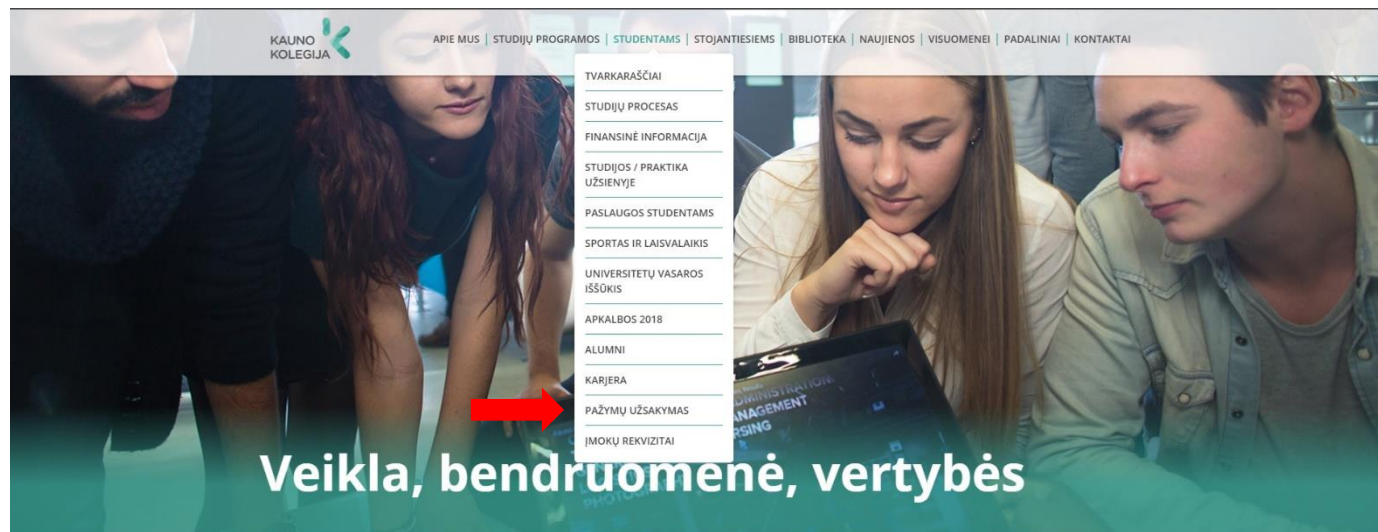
KAUNO KOLEGIJA

APIE MUS | STUDIJŲ PROGRAMOS | STUDENTAMS | STOJANTIESIEMS | BIBLIOTEKA | NAUJIENOS | VISUOMENEI | PADALINIAI | KONTAKTAI

TVARKARAŠČIAI
STUDIJŲ PROCESAS
FINANSINĖ INFORMACIJA
STUDIJOS / PRAKTIKA UŽSIENYJE
PASLAUGOS STUDENTAMS
SPORTAS IR LAISVALAIKIS
UNIVERSITETŲ VASAROS IŠŠŪKIS
APKALBOS 2018
ALUMNI
KARJERA
PAŽYMŲ UŽSAKYMAS
ĮMOKŲ REKVIZITAI

ADMINISTRATION
MANAGEMENT
RSING

Veikla, bendruomenė, vertybės